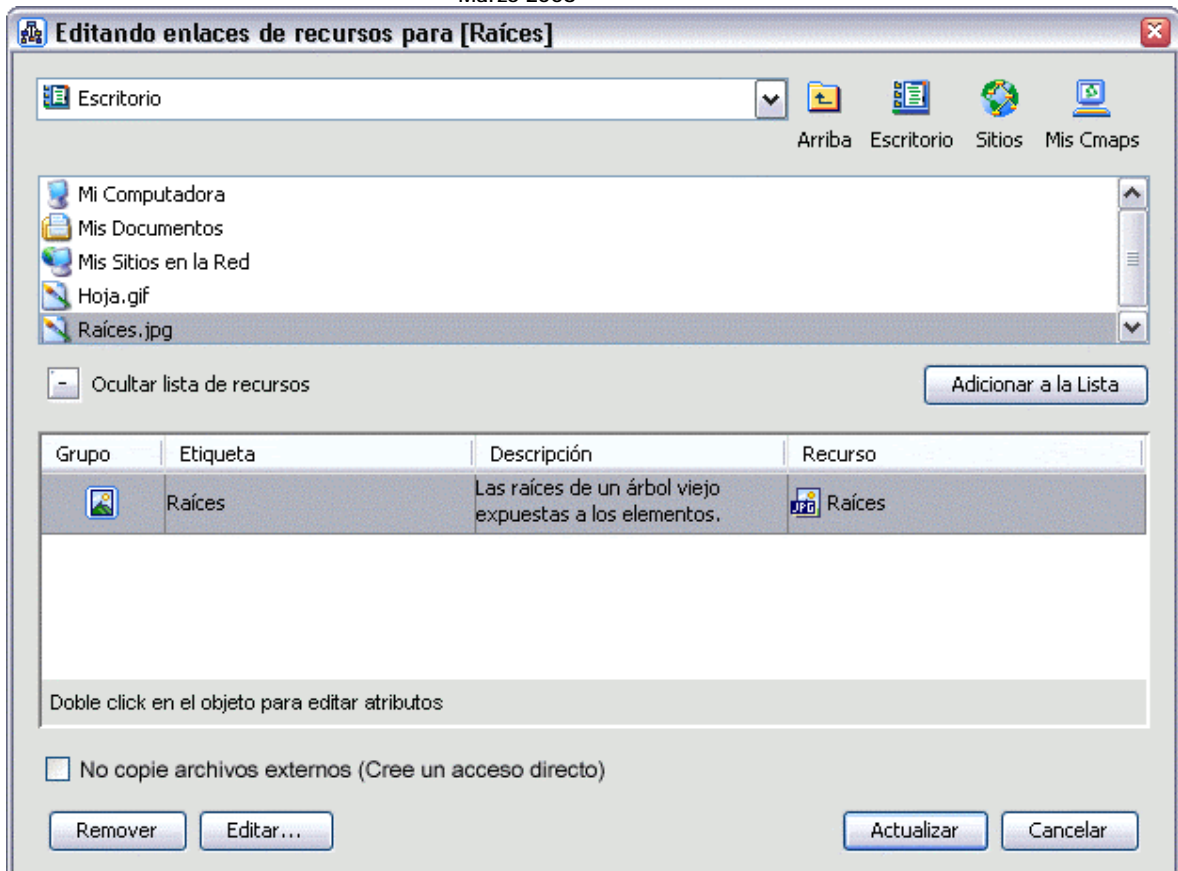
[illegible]

Editando enlaces de recursos para [Raíces]

Escritorio

Arriba Escritorio Sitios Mis Cmaps

Mi Computadora
Mis Documentos
Mis Sitios en la Red
Hoja.gif
Raíces.jpg

Ocultar lista de recursos

Adicionar a la Lista

| Grupo | Etiqueta | Descripción | Recurso |
|---|---|---|---|
| | Raíces | Las raíces de un árbol viejo expuestas a los elementos. | Raíces |

Doble click en el objeto para editar atributos

No copie archivos externos (Cree un acceso directo)

Remover Editar... Actualizar Cancelar